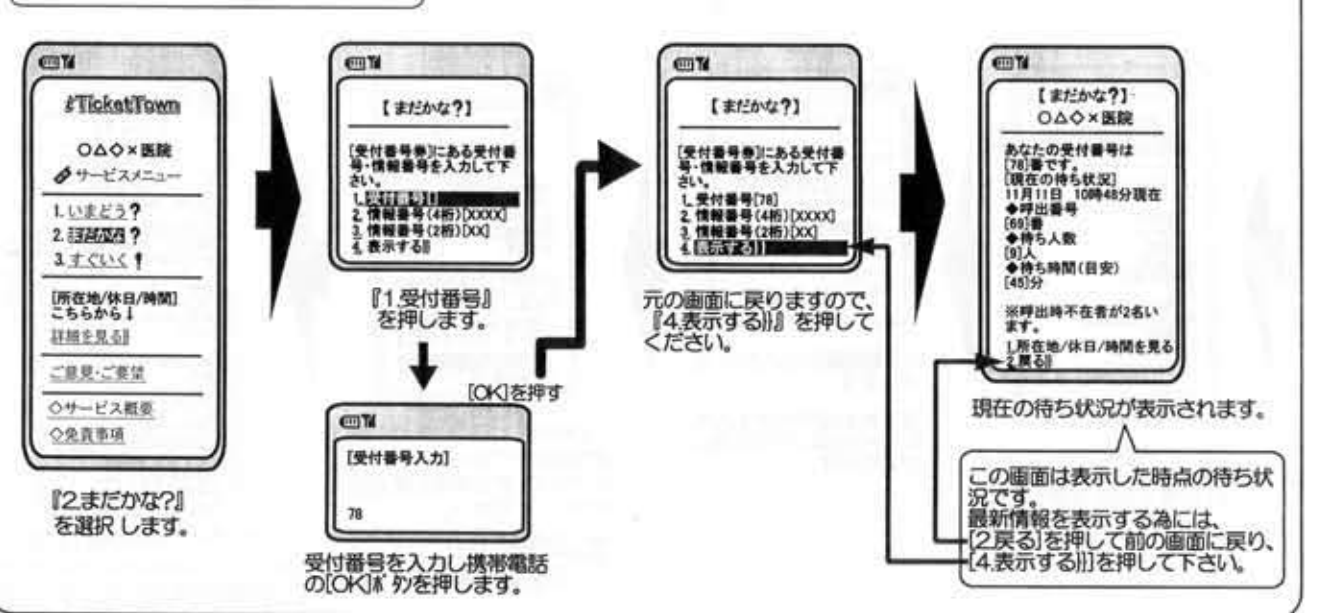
#TicketTown

○△◇×医院

サービスメニュー

1. いまどう？
2. まだかな？
3. すぐいく！

[所在地/休日/時間]
こちらから↓
詳細を見る

ご意見・ご要望

◇サービス概要
◇免責事項

『2.まだかな?』を選択 します。

【まだかな?】

[受付番号券]にある受付番号・情報番号を入力して下さい。
1. 受付番号[]
2. 情報番号(4桁)[XXXX]
3. 情報番号(2桁)[XX]
4. 表示する

『1.受付番号』を押します。

[受付番号入力]

78

受付番号を入力し携帯電話の[OK]ボタンを押します。

[OK]を押す

【まだかな?】

[受付番号券]にある受付番号・情報番号を入力して下さい。
1. 受付番号[78]
2. 情報番号(4桁)[XXXX]
3. 情報番号(2桁)[XX]
4. 表示する

元の画面に戻りますので、『4.表示する』を押してください。

【まだかな?】
○△◇×医院

あなたの受付番号は[78]番です。
[現在の待ち状況]
11月11日 10時48分現在
◆呼出番号
[69]番
◆待ち人数
[9]人
◆待ち時間(目安)
[45]分

※呼出時不在者が2名います。

1.所在地/休日/時間を見る
2.戻る

現在の待ち状況が表示されます。

この画面は表示した時点の待ち状況です。
最新情報を表示する為には、[2.戻る]を押して前の画面に戻り、[4.表示する]を押して下さい。